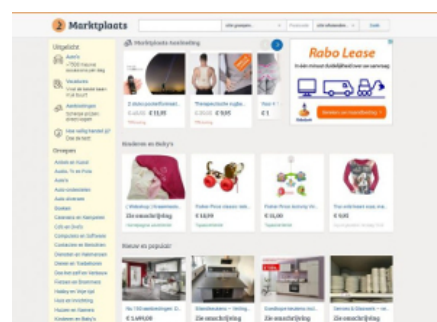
Marktplaats

Zoek

Uitgelicht

Auto's

Vacatures

Aanbiedingen

Rubrieken

Marktplaats Aanbieding

Rabo Lease

Bekijk aanbieding

Kinderen en Baby's

Zie omschrijving

€ 10,00

€ 5,00

Nieuw en populair

Zie omschrijving